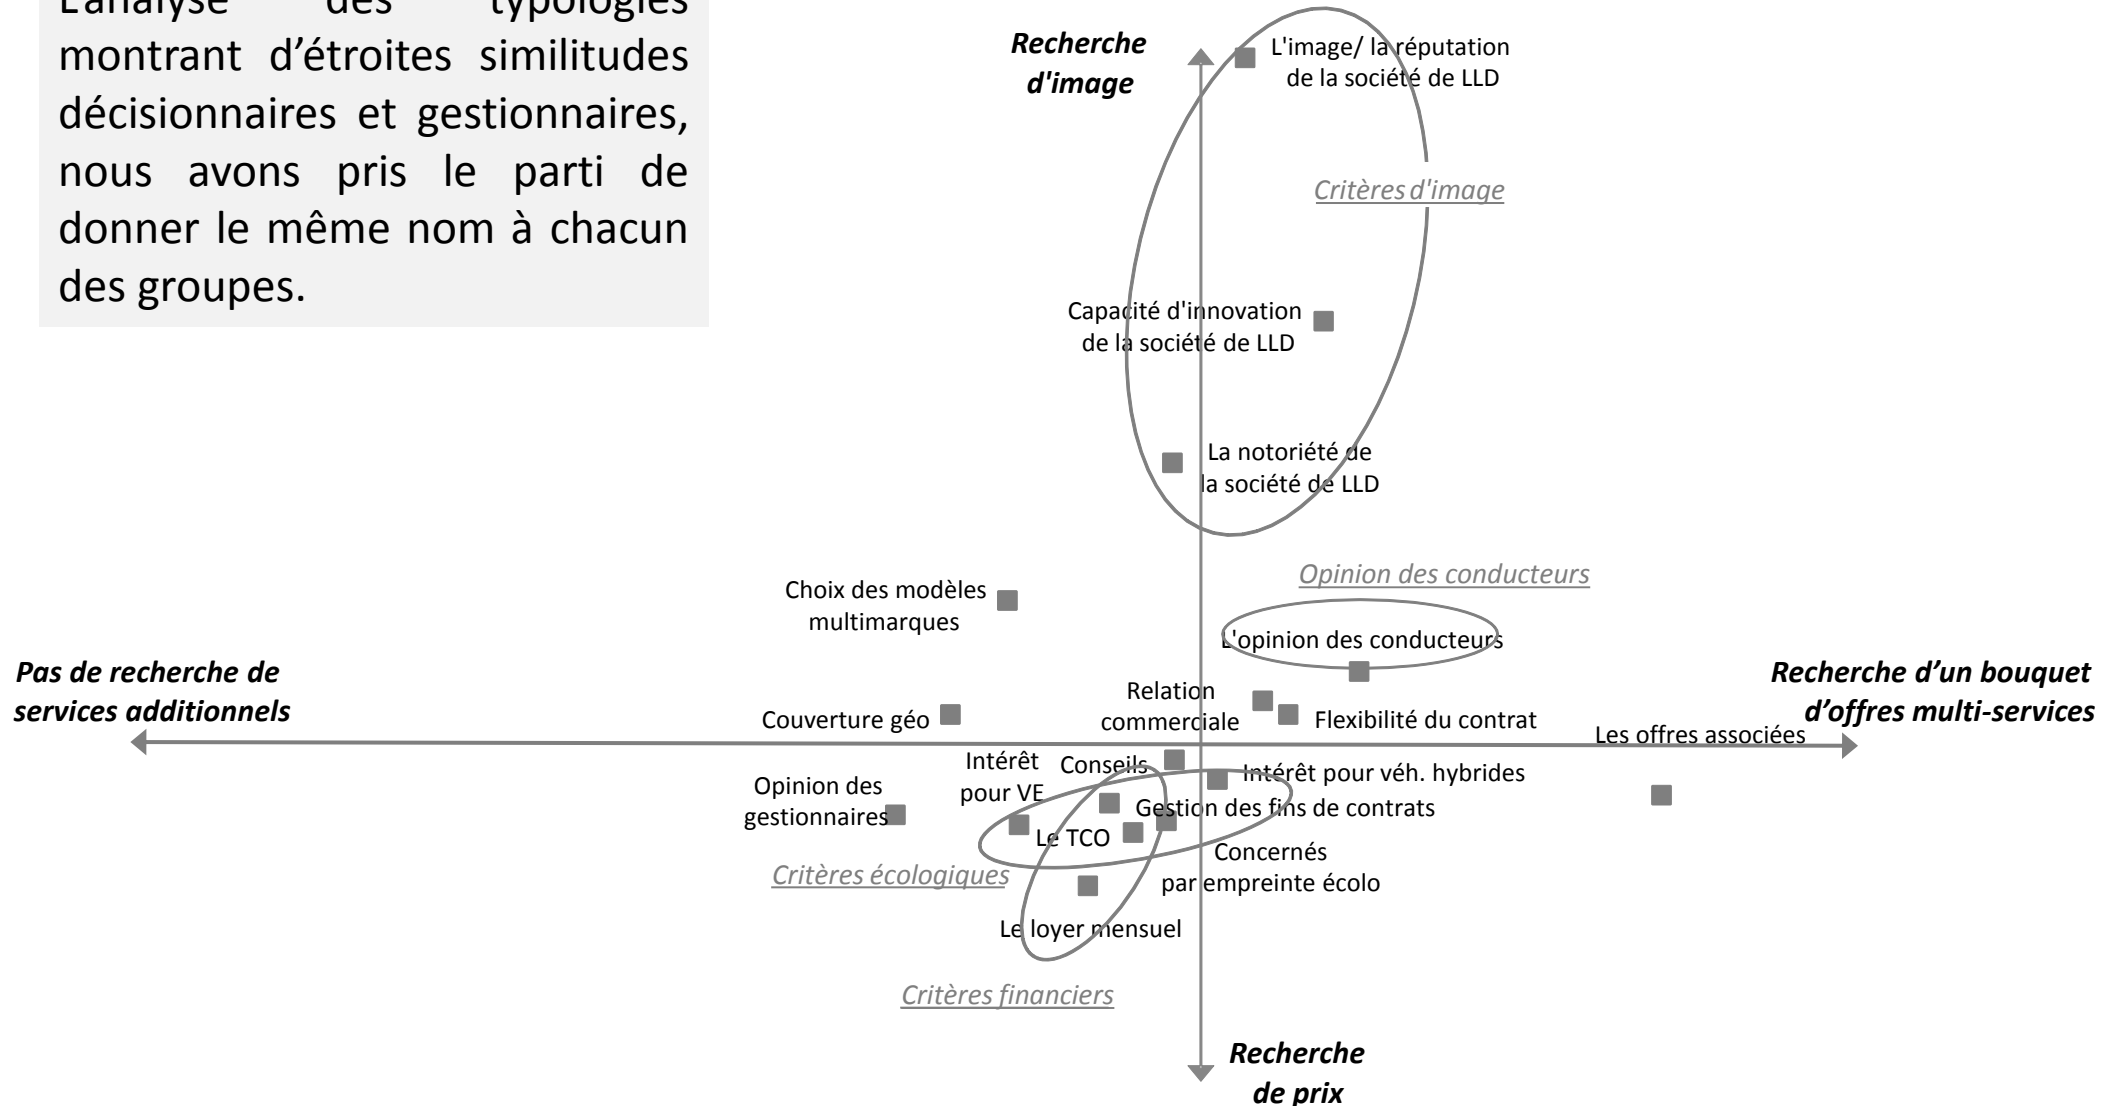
L'analyse des typologies montrant d'étroites similitudes décisionnaires et gestionnaires, nous avons pris le parti de donner le même nom à chacun des groupes.

Recherche d'image

L'image/ la réputation de la société de LLD

Critères d'image

Capacité d'innovation de la société de LLD

La notoriété de la société de LLD

Opinion des conducteurs

Choix des modèles multimarques

L'opinion des conducteurs

Pas de recherche de services additionnels

Recherche d'un bouquet d'offres multi-services

Relation commerciale

Couverture géo

Flexibilité du contrat

Les offres associées

Intérêt pour VE

Conseils

Intérêt pour véh. hybrides

Opinion des gestionnaires

Gestion des fins de contrats

Le TCO

Concernés par empreinte écolo

Critères écologiques

Le loyer mensuel

Critères financiers

Recherche de prix